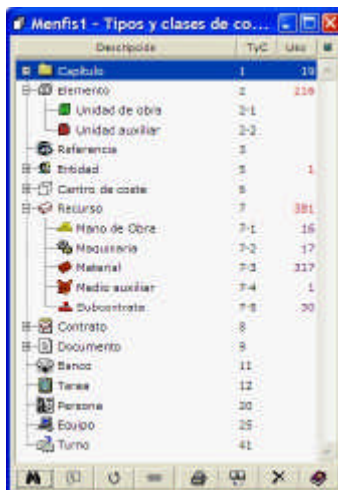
Menfis1 - Tipos y clases de co...

| Descripción | TyC | Uso |
|---|---|---|
| Capítulo | 1 | 19 |
| Elemento | 2 | 218 |
| Unidad de obra | 2-1 | |
| Unidad auxiliar | 2-2 | |
| Referencia | 3 | |
| Entidad | 5 | 1 |
| Centro de coste | 6 | |
| Recurso | 7 | 381 |
| Mano de Obra | 7-1 | 16 |
| Maquinaria | 7-2 | 17 |
| Material | 7-3 | 317 |
| Medio auxiliar | 7-4 | 1 |
| Subcontrata | 7-5 | 30 |
| Contrato | 8 | |
| Documento | 9 | |
| Banco | 11 | |
| Tarea | 12 | |
| Persona | 20 | |
| Equipo | 25 | |
| Turno | 41 | |